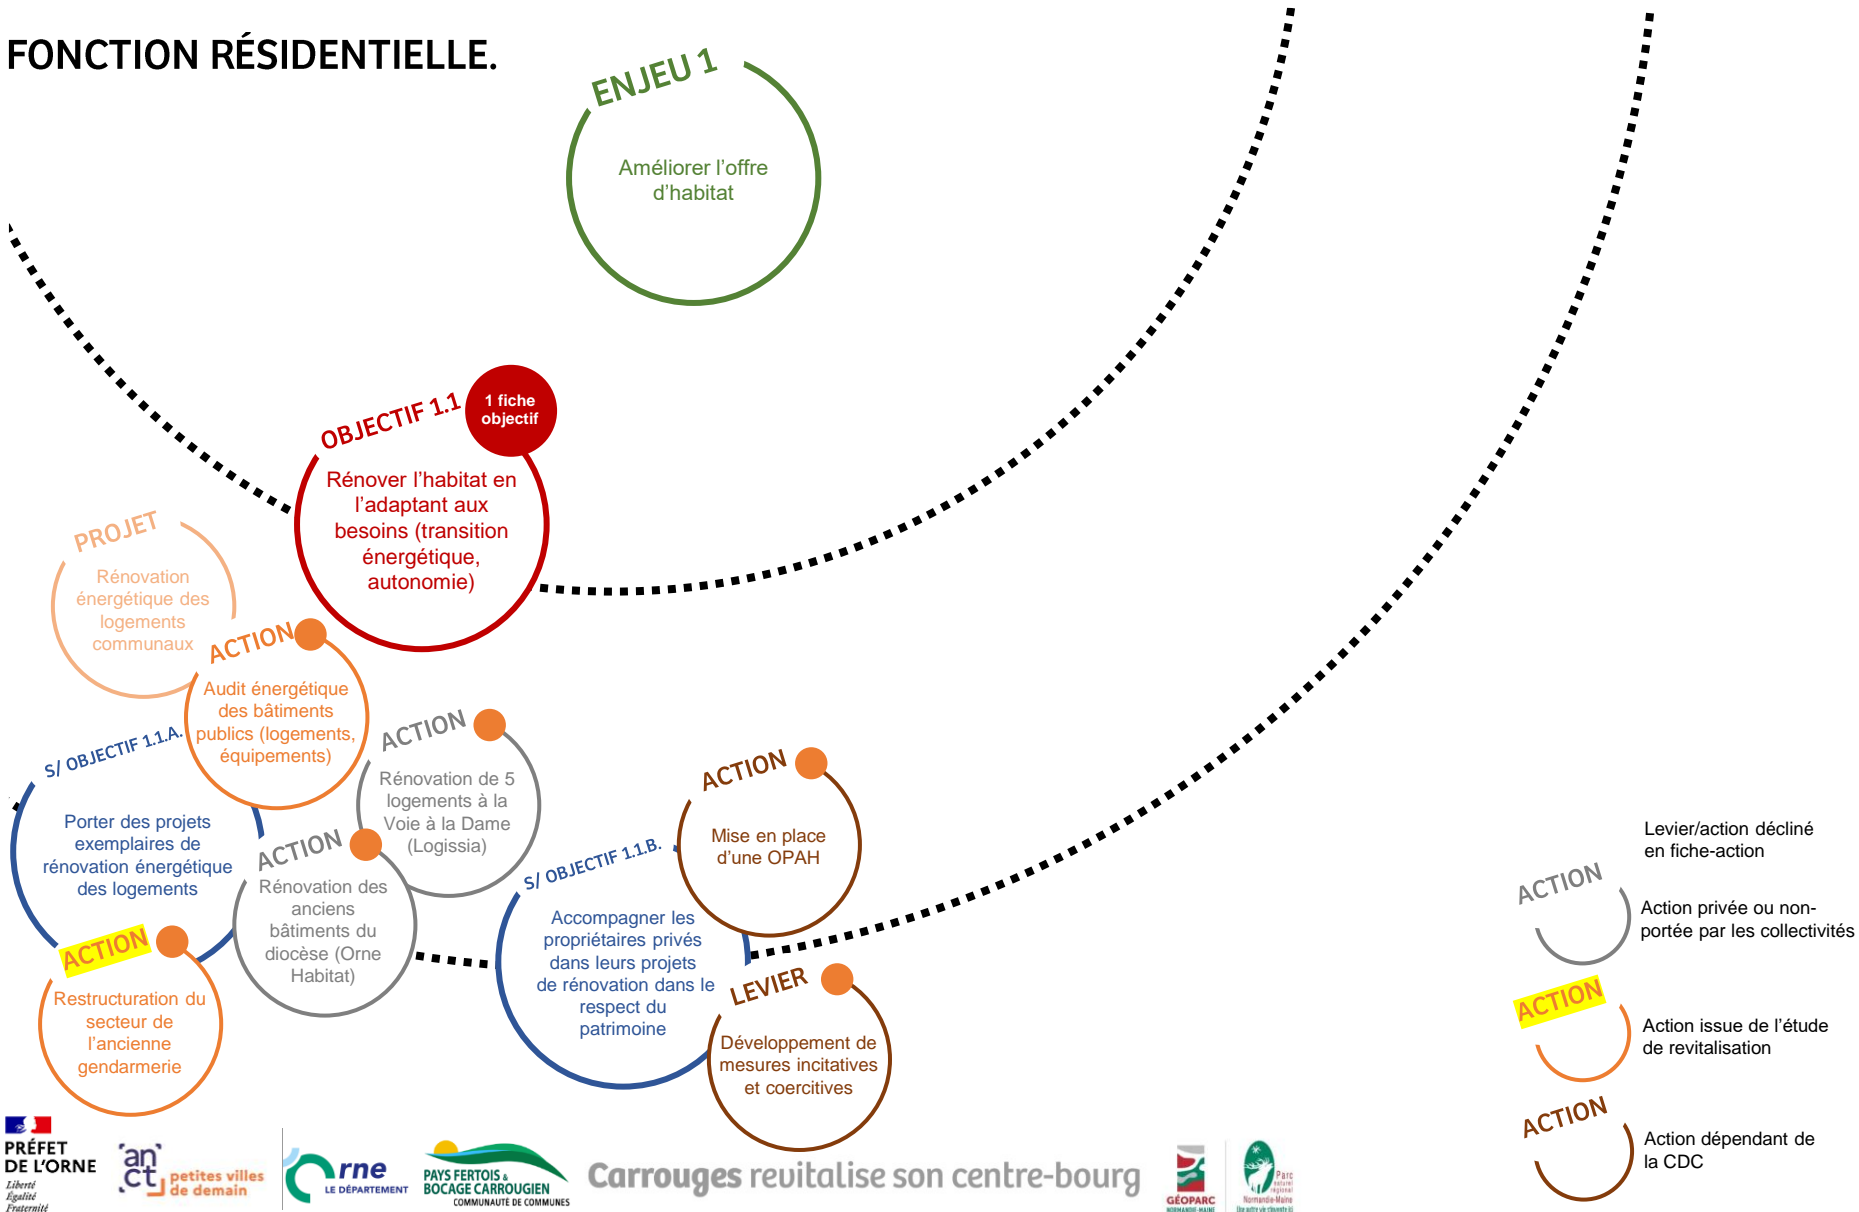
FONCTION RÉSIDENTIELLE.

ENJEU 1
Améliorer l'offre d'habitat

OBJECTIF 1.1
1 fiche objectif
Rénover l'habitat en l'adaptant aux besoins (transition énergétique, autonomie)

PROJET
Rénovation énergétique des logements communaux

ACTION
Audit énergétique des bâtiments publics (logements, équipements)

S/ OBJECTIF 1.1.A.
Porter des projets exemplaires de rénovation énergétique des logements

ACTION
Rénovation de 5 logements à la Voie à la Dame (Logissia)

ACTION
Rénovation des anciens bâtiments du diocèse (Orne Habitat)

ACTION
Restructuration du secteur de l'ancienne gendarmerie

S/ OBJECTIF 1.1.B.
Accompagner les propriétaires privés dans leurs projets de rénovation dans le respect du patrimoine

ACTION
Mise en place d'une OPAH

LEVIER
Développement de mesures incitatives et coercitives

Levier/action décliné en fiche-action

ACTION
Action privée ou non-portée par les collectivités

ACTION
Action issue de l'étude de revitalisation

ACTION
Action dépendant de la CDC

PRÉFET DE L'ORNE
Liberté
Égalité
Fraternité

anct petites villes de demain

Orne LE DÉPARTEMENT

PAYS FERTOIS & BOCAGE CARROUGIEN COMMUNAUTÉ DE COMMUNES

Carrouges revitalise son centre-bourg

GÉOPARC NORMANDIE-MAINE

Parc naturel régional Normandie-Maine